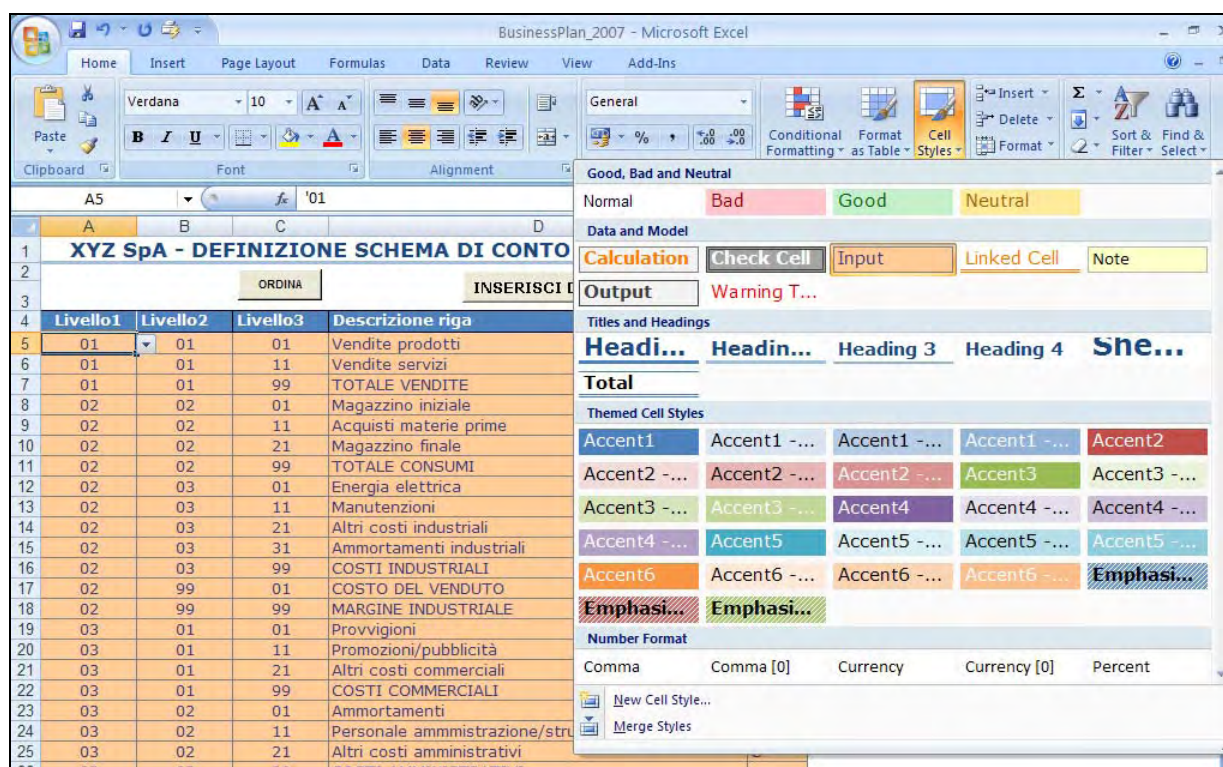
BusinessPlan_2007 - Microsoft Excel

Home Insert Page Layout Formulas Data Review View Add-Ins

Paste
Clipboard
Verdana 10
B I U
Font
Alignment
General
Conditional Formatting
Format as Table
Cell Styles
Insert
Delete
Format
Sort & Filter
Find & Select

A5 $f_x$ '01

| | A | B | C | D |
|---|---|---|---|---|
| 1 | XYZ SpA - DEFINIZIONE SCHEMA DI CONTO | | | |
| 2 | | ORDINA | | INSERISCI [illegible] |
| 3 | | | | |
| 4 | Livello1 | Livello2 | Livello3 | Descrizione riga |
| 5 | 01 | 01 | 01 | Vendite prodotti |
| 6 | 01 | 01 | 11 | Vendite servizi |
| 7 | 01 | 01 | 99 | TOTALE VENDITE |
| 8 | 02 | 02 | 01 | Magazzino iniziale |
| 9 | 02 | 02 | 11 | Acquisti materie prime |
| 10 | 02 | 02 | 21 | Magazzino finale |
| 11 | 02 | 02 | 99 | TOTALE CONSUMI |
| 12 | 02 | 03 | 01 | Energia elettrica |
| 13 | 02 | 03 | 11 | Manutenzioni |
| 14 | 02 | 03 | 21 | Altri costi industriali |
| 15 | 02 | 03 | 31 | Ammortamenti industriali |
| 16 | 02 | 03 | 99 | COSTI INDUSTRIALI |
| 17 | 02 | 99 | 01 | COSTO DEL VENDUTO |
| 18 | 02 | 99 | 99 | MARGINE INDUSTRIALE |
| 19 | 03 | 01 | 01 | Provvigioni |
| 20 | 03 | 01 | 11 | Promozioni/pubblicità |
| 21 | 03 | 01 | 21 | Altri costi commerciali |
| 22 | 03 | 01 | 99 | COSTI COMMERCIALI |
| 23 | 03 | 02 | 01 | Ammortamenti |
| 24 | 03 | 02 | 11 | Personale ammmistrazione/stru |
| 25 | 03 | 02 | 21 | Altri costi amministrativi |

Good, Bad and Neutral
Normal Bad Good Neutral
Data and Model
Calculation Check Cell Input Linked Cell Note
Output Warning T...
Titles and Headings
Headi... Headin... Heading 3 Heading 4 She...
Total
Themed Cell Styles
Accent1 Accent1 -... Accent1 -... Accent1 -... Accent2
Accent2 -... Accent2 -... Accent2 -... Accent3 Accent3 -...
Accent3 -... Accent3 -... Accent4 Accent4 -... Accent4 -...
Accent4 -... Accent5 Accent5 -... Accent5 -... Accent5 -...
Accent6 Accent6 -... Accent6 -... Accent6 -... Emphasi...
Emphasi... Emphasi...
Number Format
Comma Comma [0] Currency Currency [0] Percent
New Cell Style...
Merge Styles